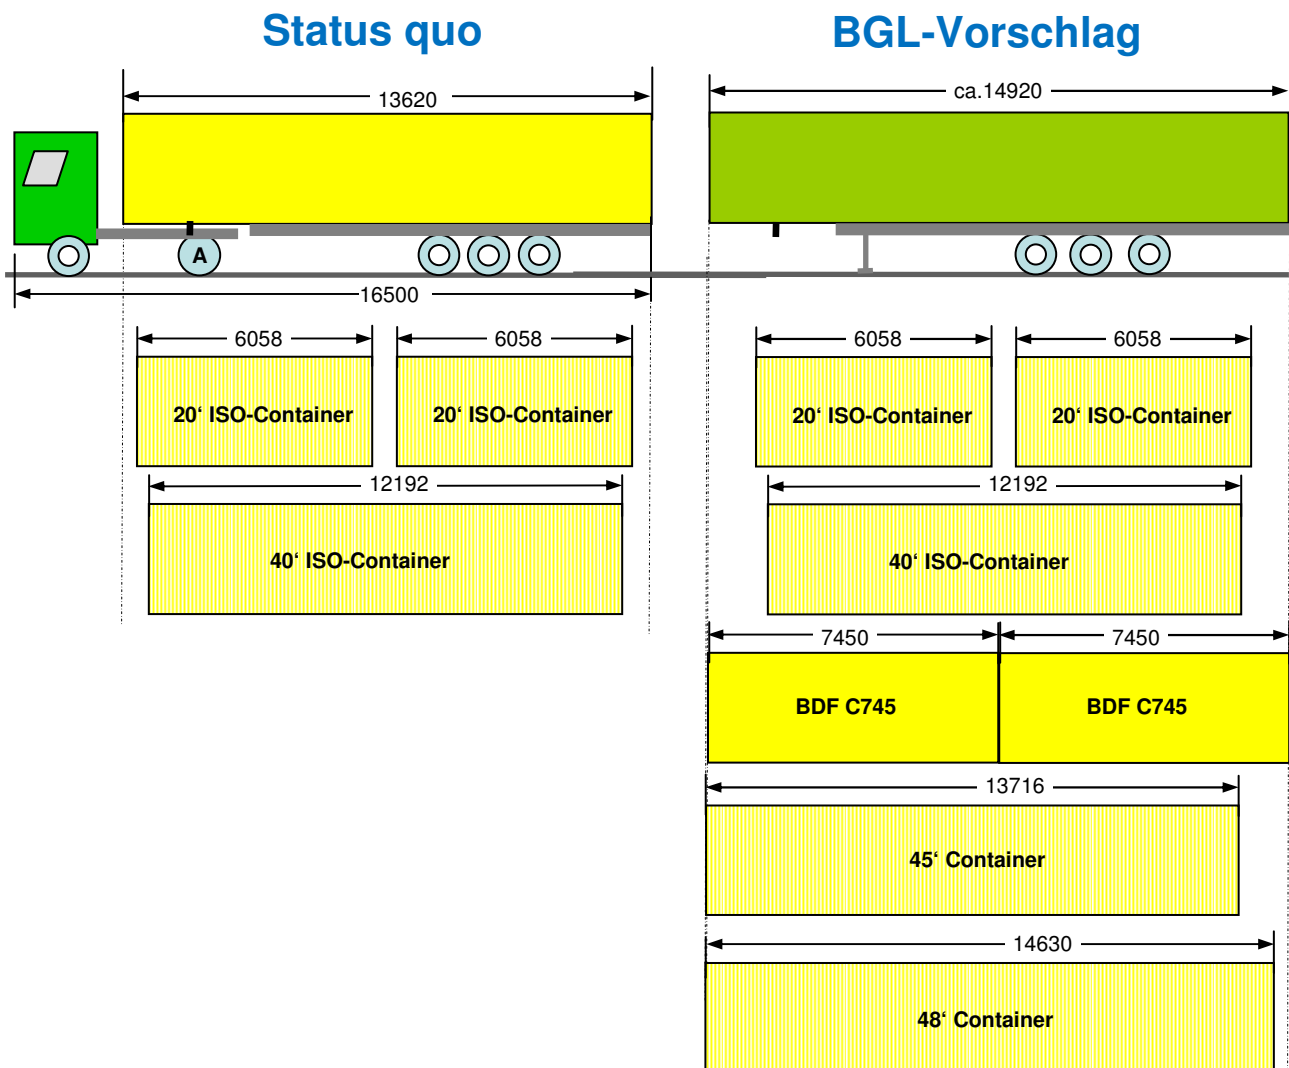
Status quo

BGL-Vorschlag

13620

ca.14920

A

16500

6058

6058

6058

6058

20‘ ISO-Container

20‘ ISO-Container

20‘ ISO-Container

20‘ ISO-Container

12192

12192

40‘ ISO-Container

40‘ ISO-Container

7450

7450

BDF C745

BDF C745

13716

45‘ Container

14630

48‘ Container